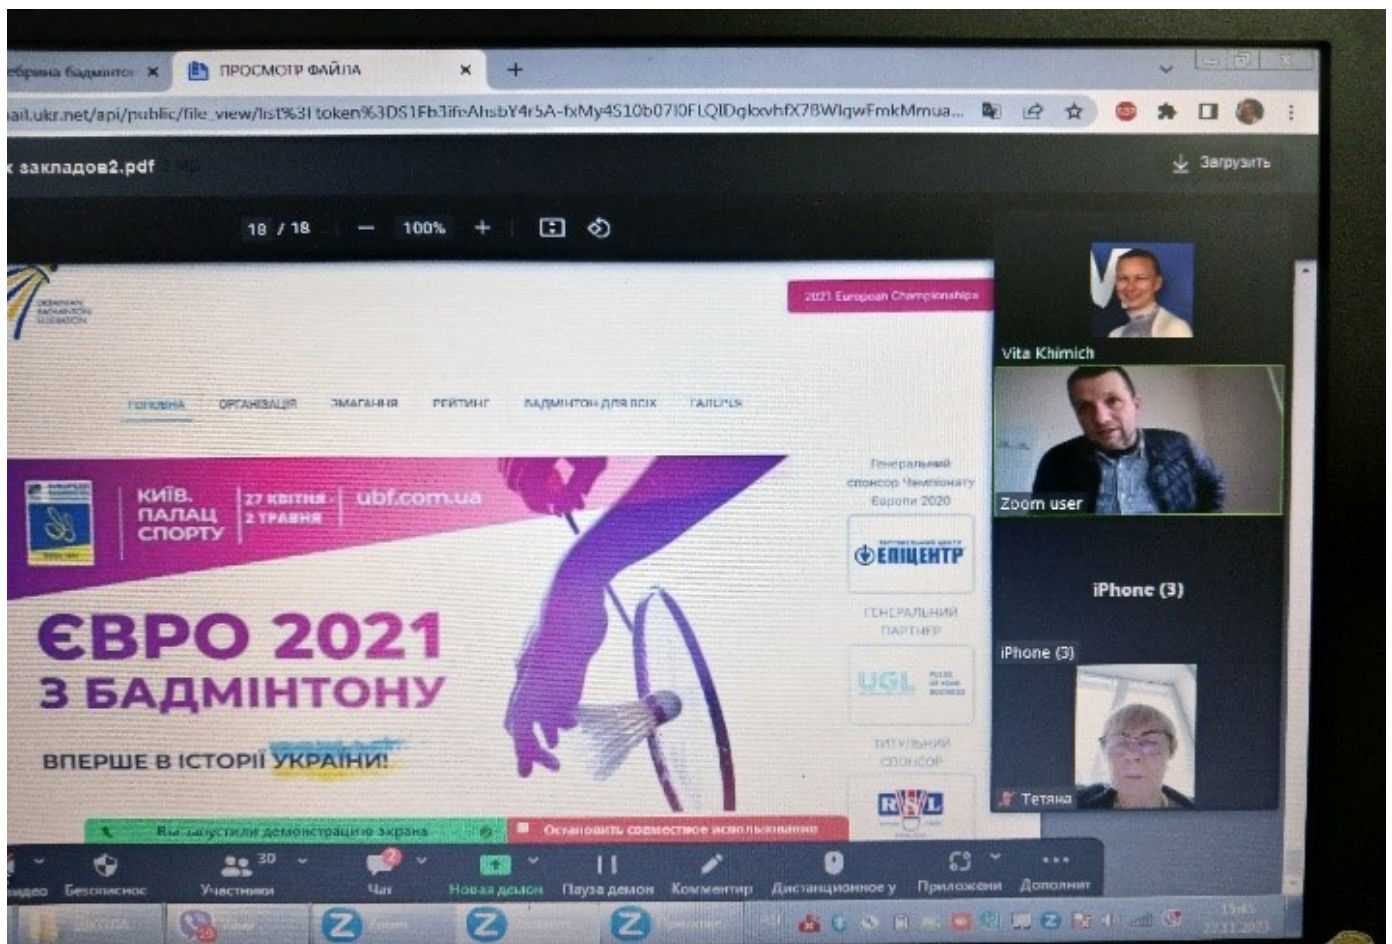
ебрина бадминто ×
ПРОСМОТР ФАЙЛА ×
+
ail.ukr.net/api/public/file_view/list%3I token%3DS1Fb3ifeAhsbY4r5A-fxMy4S10b07I0FLQIDgkxvhfX7BWIgwFmkMmua...
х закладов2.pdf
Загрузить
18 / 18
100%
2021 European Championships
ГОЛОВНА
ОРГАНІЗАЦІЯ
ЗМАГАННЯ
РЕЙТИНГ
БАДМІНТОН ДЛЯ ВСІХ
ГАЛЕРЕЯ
КИЇВ. ПАЛАЦ СПОРТУ
27 КВІТНЯ - 2 ТРАВНЯ
ubf.com.ua
ЄВРО 2021 З БАДМІНТОНУ
ВПЕРШЕ В ІСТОРІЇ УКРАЇНИ!
Генеральний спонсор Чемпіонату Європи 2020
ЕПІЦЕНТР
ГЕНЕРАЛЬНИЙ ПАРТНЕР
UGL
ТИТУЛЬНИЙ СПОНСОР
RSL
Vita Khimich
Zoom user
iPhone (3)
iPhone (3)
Тетяна
Вы запустили демонстрацию экрана
Остановить совместное использование
идео
Безопасное
30
Участники
2
Чат
Новая демон
Пауза демон
Коммент
Дистанционное у
Приложени
Дополнит